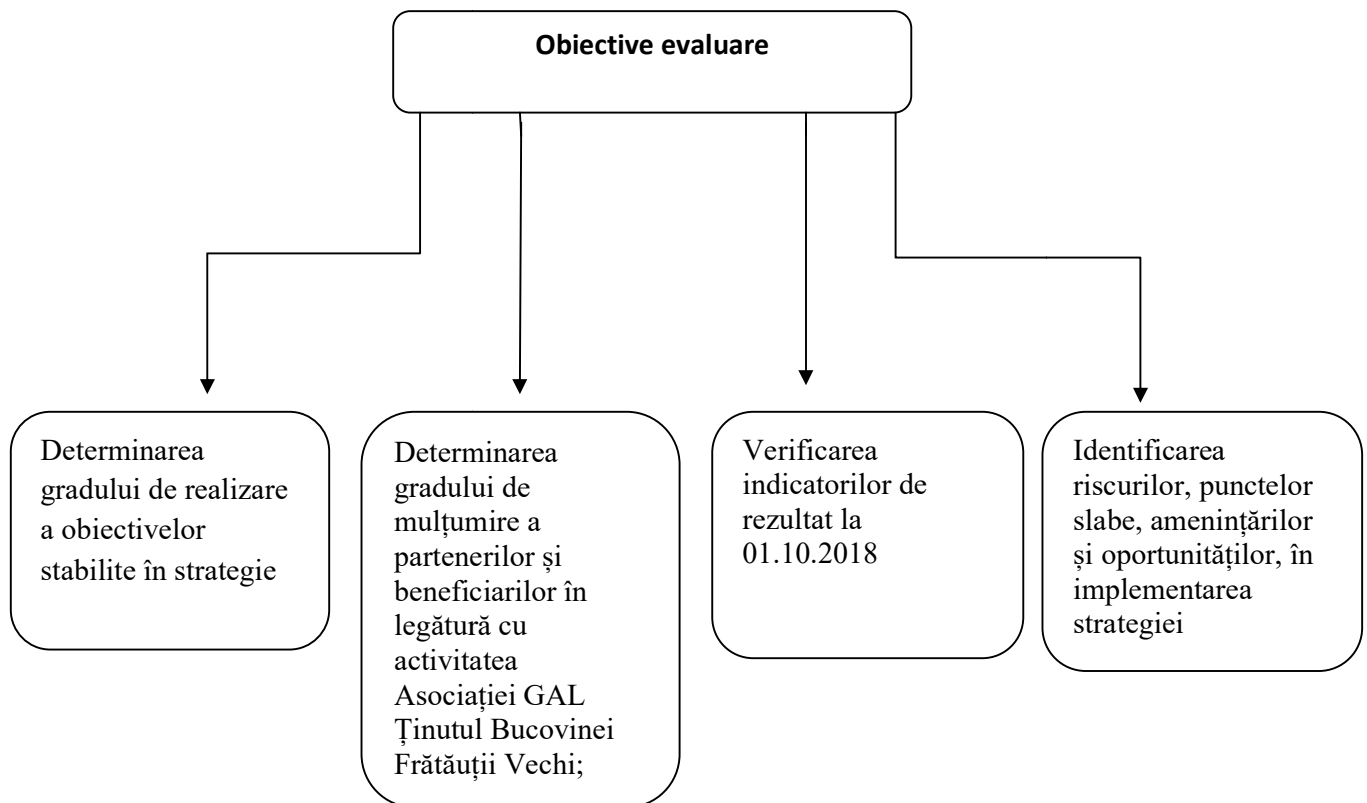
Obiective evaluare

Determinarea gradului de realizare a obiectivelor stabilite în strategie

Determinarea gradului de mulțumire a partenerilor și beneficiarilor în legătură cu activitatea Asociației GAL Ținutul Bucovinei Frătăuții Vechi;

Verificarea indicatorilor de rezultat la 01.10.2018

Identificarea riscurilor, punctelor slabe, amenințărilor și oportunităților, în implementarea strategiei